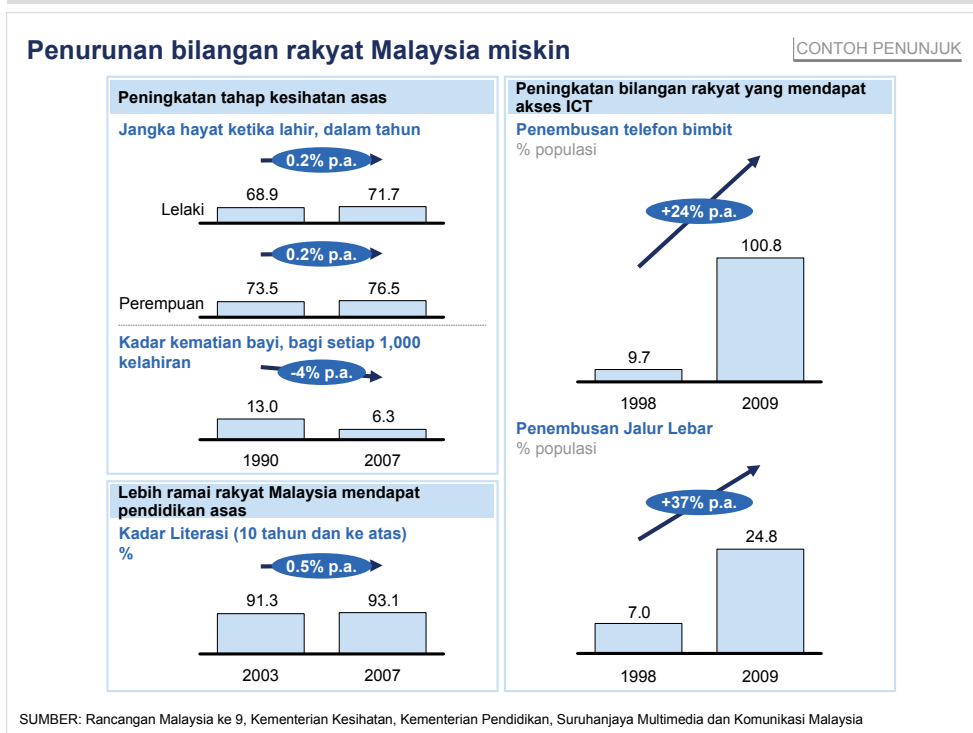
Penurunan bilangan rakyat Malaysia miskin

CONTOH PENUNJUK

Peningkatan tahap kesihatan asas

Jangka hayat ketika lahir, dalam tahun

0.2% p.a.

Lelaki

68.9

71.7

0.2% p.a.

Perempuan

73.5

76.5

Kadar kematian bayi, bagi setiap 1,000 kelahiran

-4% p.a.

13.0

6.3

1990

2007

Lebih ramai rakyat Malaysia mendapat pendidikan asas

Kadar Literasi (10 tahun dan ke atas) %

0.5% p.a.

91.3

93.1

2003

2007

Peningkatan bilangan rakyat yang mendapat akses ICT

Penembusan telefon bimbit

% populasi

+24% p.a.

100.8

9.7

1998

2009

Penembusan Jalur Lebar

% populasi

+37% p.a.

24.8

7.0

1998

2009

SUMBER: Rancangan Malaysia ke 9, Kementerian Kesihatan, Kementerian Pendidikan, Suruhanjaya Multimedia dan Komunikasi Malaysia